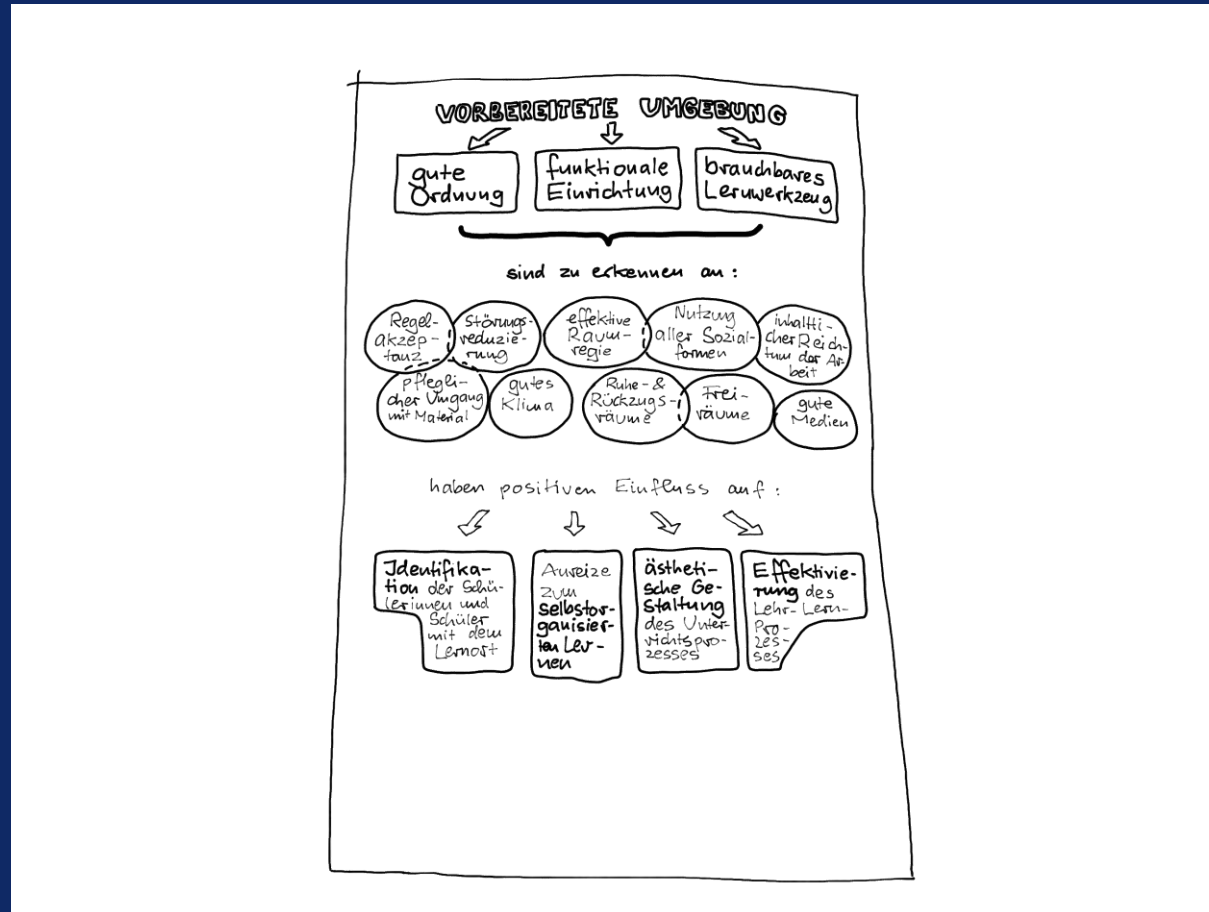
VORBEREITETE UMGEBUNG

gute Ordnung

funktionale Einrichtung

brauchbares Lernwerkzeug

sind zu erkennen an:

Regelakzeptanz

Störungsreduzierung

effektive Raumregie

Nutzung aller Sozialformen

inhaltlicher Reichtum der Arbeit

pfleglicher Umgang mit Material

gutes Klima

Ruhe- & Rückzugsräume

Freiräume

gute Medien

haben positiven Einfluss auf:

Identifikation der Schülerinnen und Schüler mit dem Lernort

Anreize zum selbstorganisierten Lernen

ästhetische Gestaltung des Unterrichtsprozesses

Effektivierung des Lehr-Lern-Prozesses